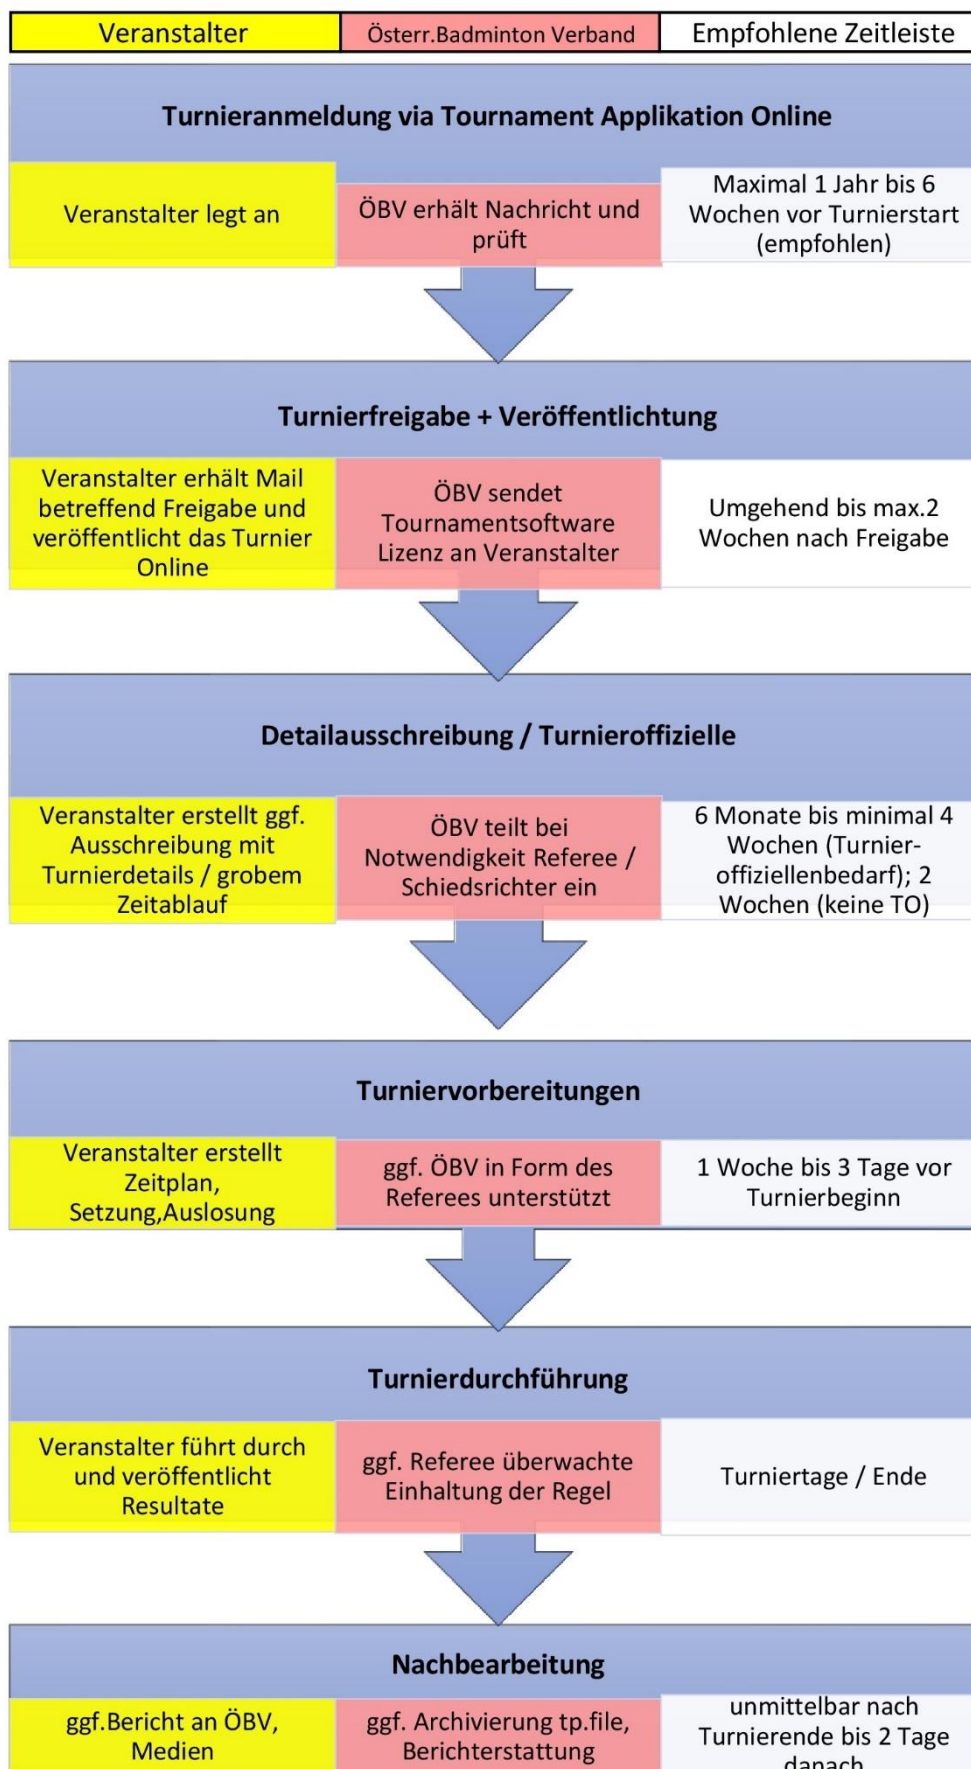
| Veranstalter | Österr.Badminton Verband | Empfohlene Zeitleiste |
|---|---|---|

Turnieranmeldung via Tournament Applikation Online

| Veranstalter legt an | ÖBV erhält Nachricht und prüft | Maximal 1 Jahr bis 6 Wochen vor Turnierstart (empfohlen) |
|---|---|---|

Turnierfreigabe + Veröffentlichtung

| Veranstalter erhält Mail betreffend Freigabe und veröffentlicht das Turnier Online | ÖBV sendet Tournamentsoftware Lizenz an Veranstalter | Umgehend bis max.2 Wochen nach Freigabe |
|---|---|---|

Detailausschreibung / Turnieroffizielle

| Veranstalter erstellt ggf. Ausschreibung mit Turnierdetails / grobem Zeitablauf | ÖBV teilt bei Notwendigkeit Referee / Schiedsrichter ein | 6 Monate bis minimal 4 Wochen (Turnieroffiziellenbedarf); 2 Wochen (keine TO) |
|---|---|---|

Turniervorbereitungen

| Veranstalter erstellt Zeitplan, Setzung,Auslosung | ggf. ÖBV in Form des Referees unterstützt | 1 Woche bis 3 Tage vor Turnierbeginn |
|---|---|---|

Turnierdurchführung

| Veranstalter führt durch und veröffentlicht Resultate | ggf. Referee überwachte Einhaltung der Regel | Turniertage / Ende |
|---|---|---|

Nachbearbeitung

| ggf.Bericht an ÖBV, Medien | ggf. Archivierung tp.file, Berichterstattung | unmittelbar nach Turnierende bis 2 Tage danach |
|---|---|---|